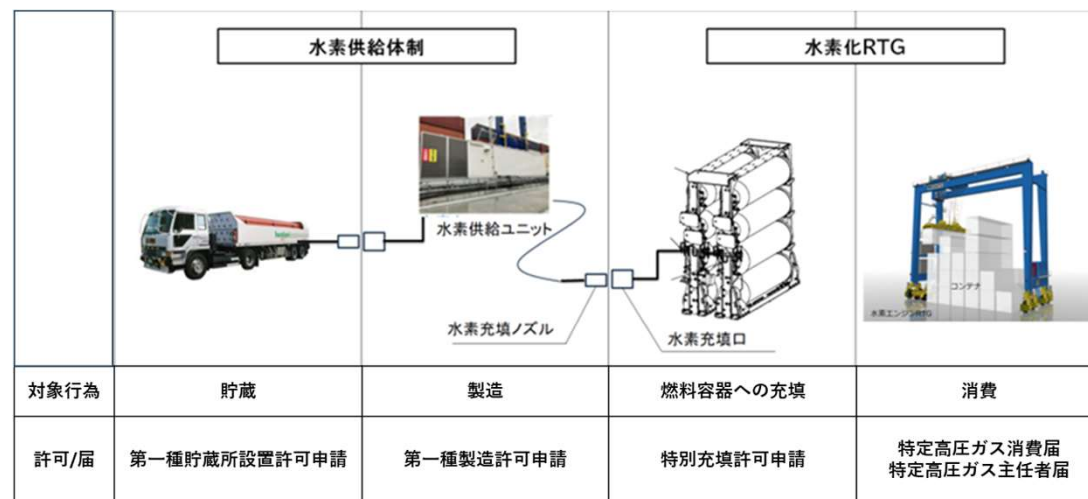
| | 水素供給体制 | | 水素化RTG | |
|---|---|---|---|---|
| | 水素供給ユニット | 水素充填ノズル | 水素充填口 | コンテナ 水素エンジンRTG |
| 対象行為 | 貯蔵 | 製造 | 燃料容器への充填 | 消費 |
| 許可/届 | 第一種貯蔵所設置許可申請 | 第一種製造許可申請 | 特別充填許可申請 | 特定高圧ガス消費届 特定高圧ガス主任者届 |